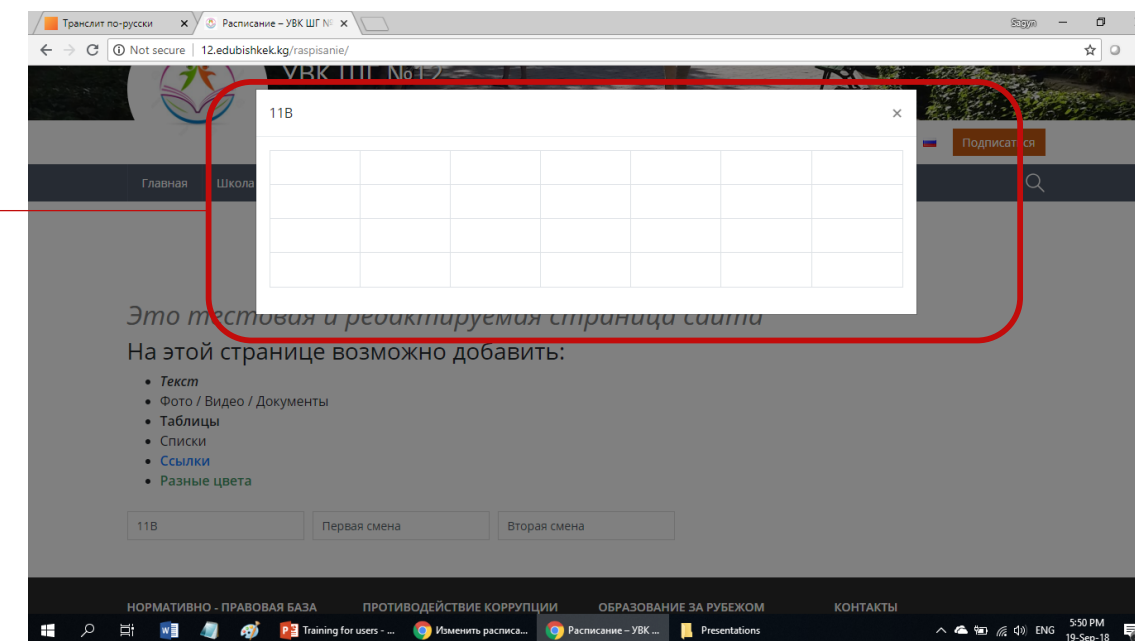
Транслит по-русски ×
Расписание – УВК ШГ № ×
Sagyn
Not secure | 12.edubishkek.kg/raspisanie/
УВК ШГ №12
11В ×
Подписаться
Главная Школа

| | | | | | | |
|---|---|---|---|---|---|---|
| | | | | | | |
| | | | | | | |
| | | | | | | |

Это тестовая и редактируемая страница сайта
На этой странице возможно добавить:
- Текст
- Фото / Видео / Документы
- Таблицы
- Списки
- Ссылки
- Разные цвета

11В
Первая смена
Вторая смена

НОРМАТИВНО - ПРАВОВАЯ БАЗА
ПРОТИВОДЕЙСТВИЕ КОРРУПЦИИ
ОБРАЗОВАНИЕ ЗА РУБЕЖОМ
КОНТАКТЫ

Training for users - ...
Изменить расписа...
Расписание – УВК ...
Presentations
ENG
5:50 PM
19-Sep-18